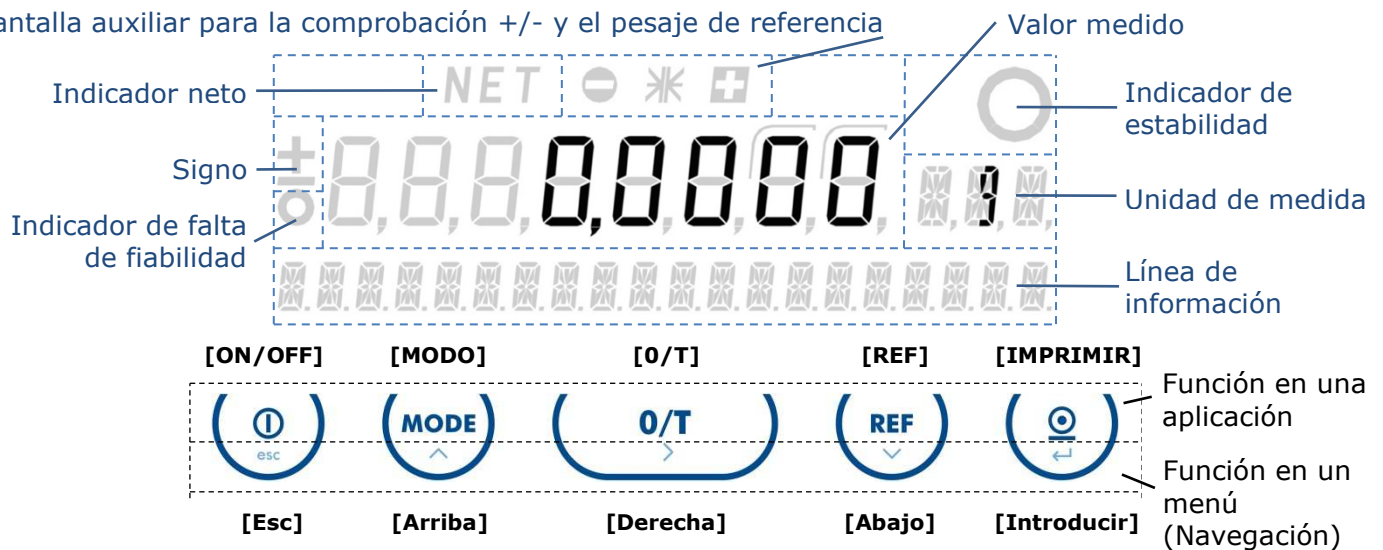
antalla auxiliar para la comprobación +/- y el pesaje de referencia

Valor medido

Indicador neto

NET

Indicador de estabilidad

Signo

0,0000

Unidad de medida

Indicador de falta de fiabilidad

Línea de información

[ON/OFF] [MODO] [0/T] [REF] [IMPRIMIR]

MODE

0/T

REF

esc

Función en una aplicación

Función en un menú (Navegación)

[Esc] [Arriba] [Derecha] [Abajo] [Introducir]